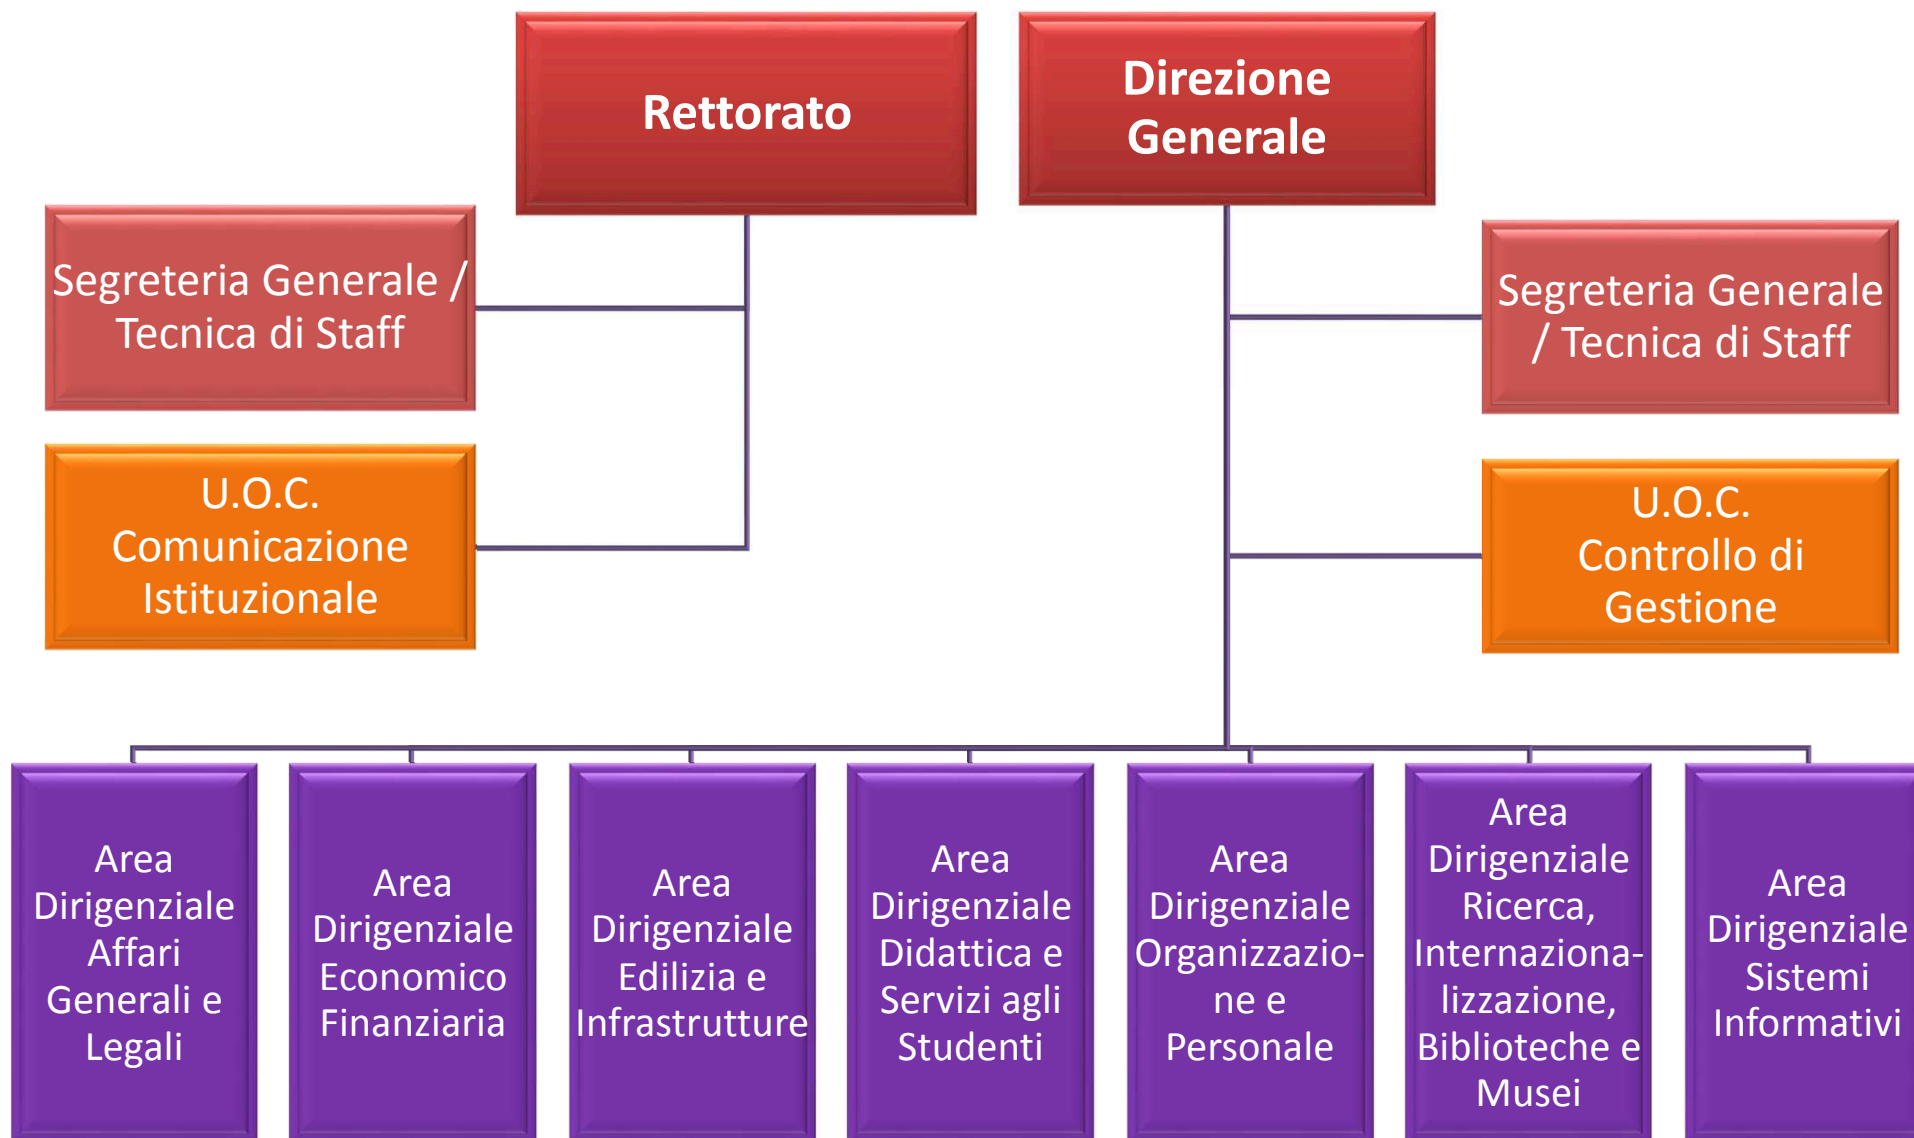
Rettorato

Direzione Generale

Segreteria Generale / Tecnica di Staff

U.O.C. Comunicazione Istituzionale

Segreteria Generale / Tecnica di Staff

U.O.C. Controllo di Gestione

Area Dirigenziale Affari Generali e Legali

Area Dirigenziale Economico Finanziaria

Area Dirigenziale Edilizia e Infrastrutture

Area Dirigenziale Didattica e Servizi agli Studenti

Area Dirigenziale Organizzazione e Personale

Area Dirigenziale Ricerca, Internazionalizzazione, Biblioteche e Musei

Area Dirigenziale Sistemi Informativi